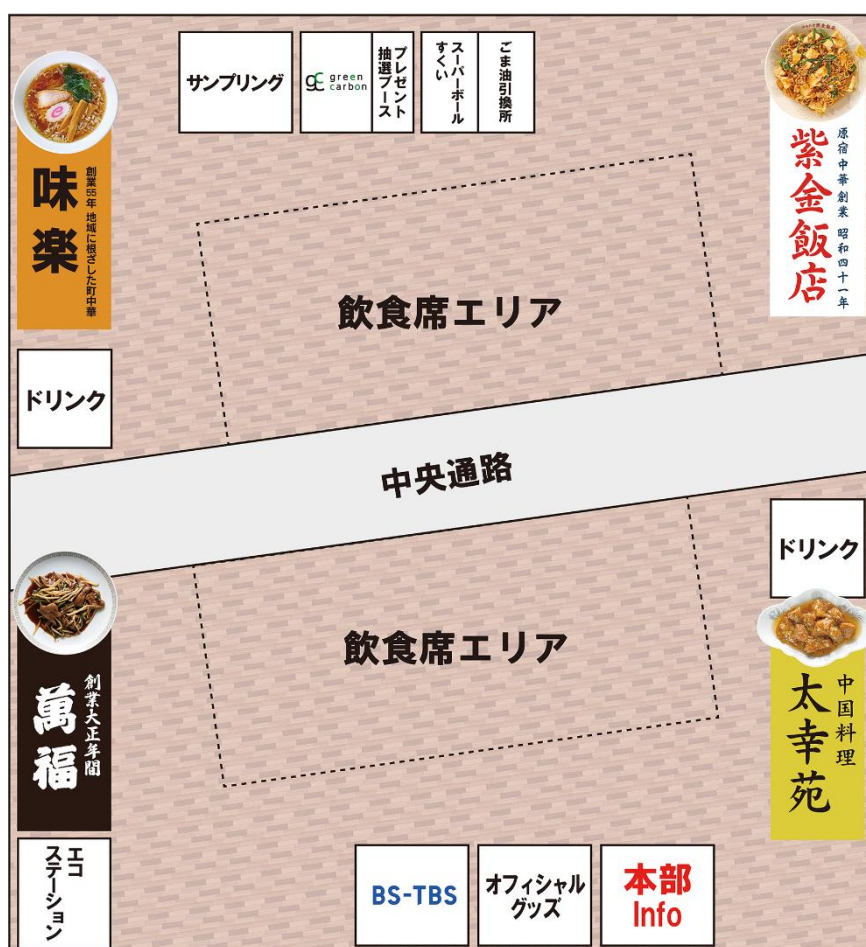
サンプリング

gc green carbon

プレゼント抽選ブース

スーパーボールすくい

ごま油引換所

味楽

創業55年 地域に根ざした町中華

紫金飯店

原宿中華創業 昭和四十一年

飲食席エリア

ドリンク

中央通路

ドリンク

飲食席エリア

萬福

創業大正年間

太幸苑

中国料理

エコステーション

BS-TBS

オフィシャルグッズ

本部
Info